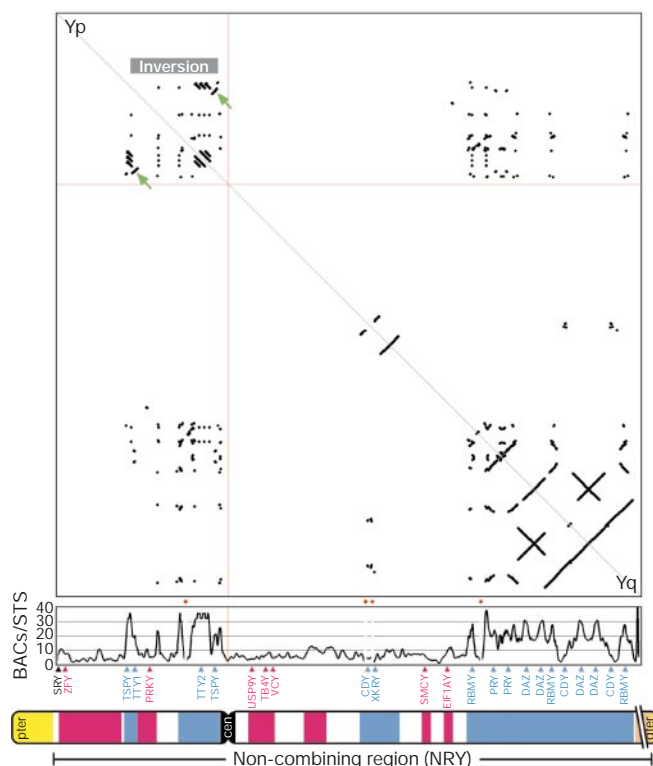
Yp

Inversion

Yq

40
30
20
10
0

BACs/STS

SRY
ZFY
TSPY
TTY1
PRKY
TTY2
TSPY
USP9Y
TB4Y
VCY
CDY
XKRY
SMCY
EIF1AY
RBMY
PRY
PRY
DAZ
DAZ
RBMY
CDY
DAZ
DAZ
CDY
RBMY

pter
cen
qter

Non-combining region (NRY)